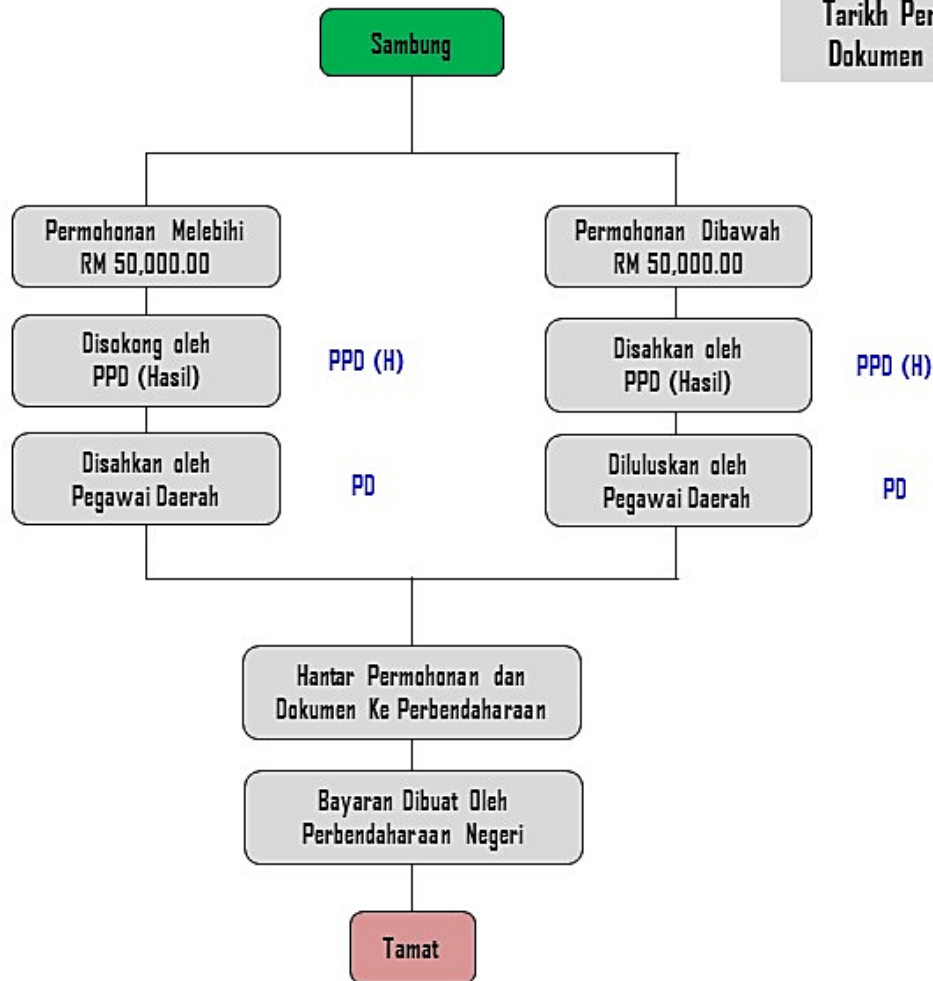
Sambung

Tarikh Per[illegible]
Dokumen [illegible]

Permohonan Melebihi RM 50,000.00

Disokong oleh PPD (Hasil)

PPD (H)

Disahkan oleh Pegawai Daerah

PD

Permohonan Dibawah RM 50,000.00

Disahkan oleh PPD (Hasil)

PPD (H)

Diluluskan oleh Pegawai Daerah

PD

Hantar Permohonan dan Dokumen Ke Perbendaharaan

Bayaran Dibuat Oleh Perbendaharaan Negeri

Tamat